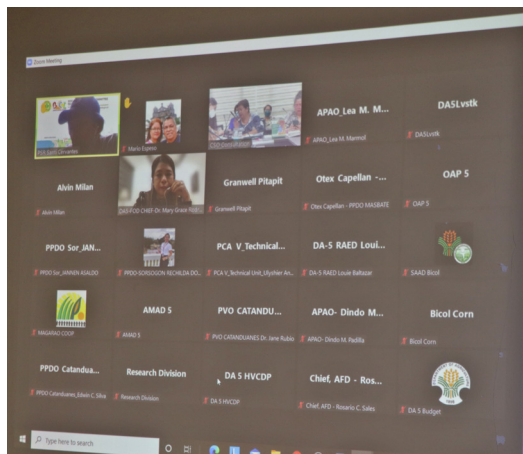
Zoom Meeting

Mario Espeso

APAO_Lea M. M...
APAO_Lea M. Marmol

DASLvstk
DASLvstk

Alvin Milan
Alvin Milan

DAS-FOD CHIEF-Dr. Mary Grace Rod...

Granwell Pitapit
Granwell Pitapit

Otex Capellan -...
Otex Capellan - PPDO MASBATE

OAP 5
OAP 5

PPDO Sor_JAN...
PPDO Sor_JANEN ASALDO

PPDO-SORSOGON RECHILDA DO...

PCA V_Technical...
PCA V_Technical Unit_Ulysher An...

DA-5 RAED Loui...
DA-5 RAED Louie Baltazar

SAAD Bicol

MAGARAO COOP

AMAD 5
AMAD 5

PVO CATANDU...
PVO CATANDUANES Dr. Jane Rubio

APAO- Dindo M...
APAO- Dindo M. Padilla

Bicol Corn
Bicol Corn

PPDO Catandua...
PPDO Catanduanes_Edwin C. Silva

Research Division
Research Division

DA 5 HVCDP
DA 5 HVCDP

Chief, AFD - Ros...
Chief, AFD - Rosario C. Sales

DA 5 Budget

Type here to search